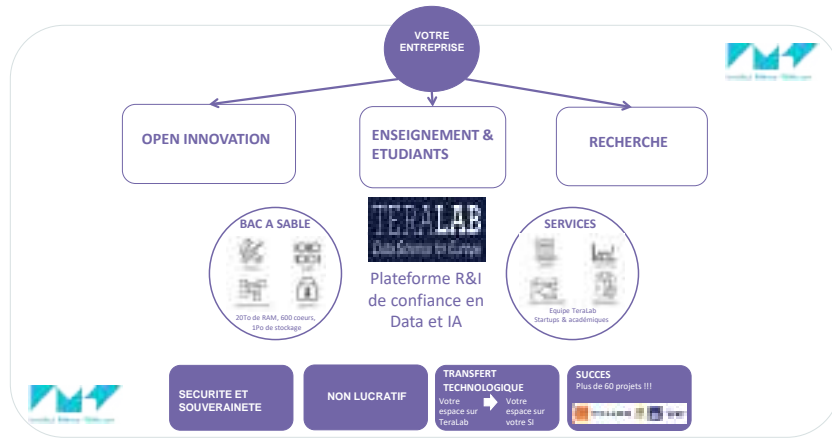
VOTRE ENTREPRISE

OPEN INNOVATION

ENSEIGNEMENT & ETUDIANTS

RECHERCHE

BAC A SABLE

20To de RAM, 600 coeurs, 1Po de stockage

TERALAB
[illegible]

Plateforme R&I de confiance en Data et IA

SERVICES

Equipe TeraLab
Startups & académiques

SECURITE ET SOUVERAINETE

NON LUCRATIF

TRANSFERT TECHNOLOGIQUE

Votre espace sur TeraLab

Votre espace sur votre SI

SUCCES
Plus de 60 projets !!!